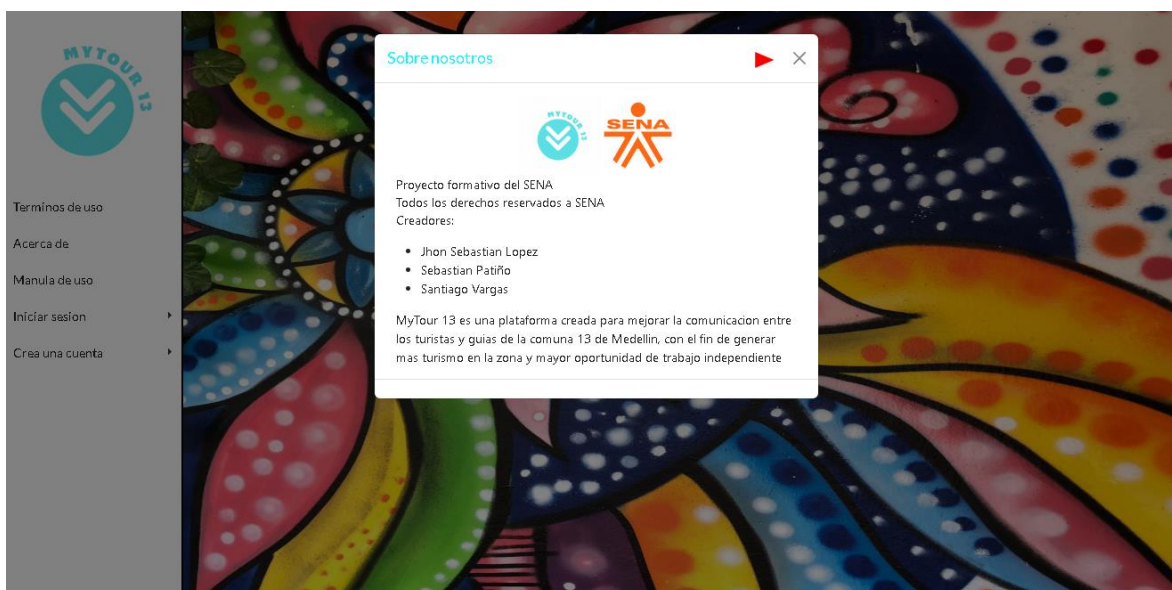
MYTOUR 13

Terminos de uso

Acerca de

Manula de uso

Iniciar sesion

Crea una cuenta

Sobre nosotros

×

MYTOUR 13

SENA

Proyecto formativo del SENA
Todos los derechos reservados a SENA
Creadores:

- Jhon Sebastian Lopez
- Sebastian Patiño
- Santiago Vargas

MyTour 13 es una plataforma creada para mejorar la comunicacion entre los turistas y guias de la comuna 13 de Medellin, con el fin de generar mas turismo en la zona y mayor oportunidad de trabajo independiente